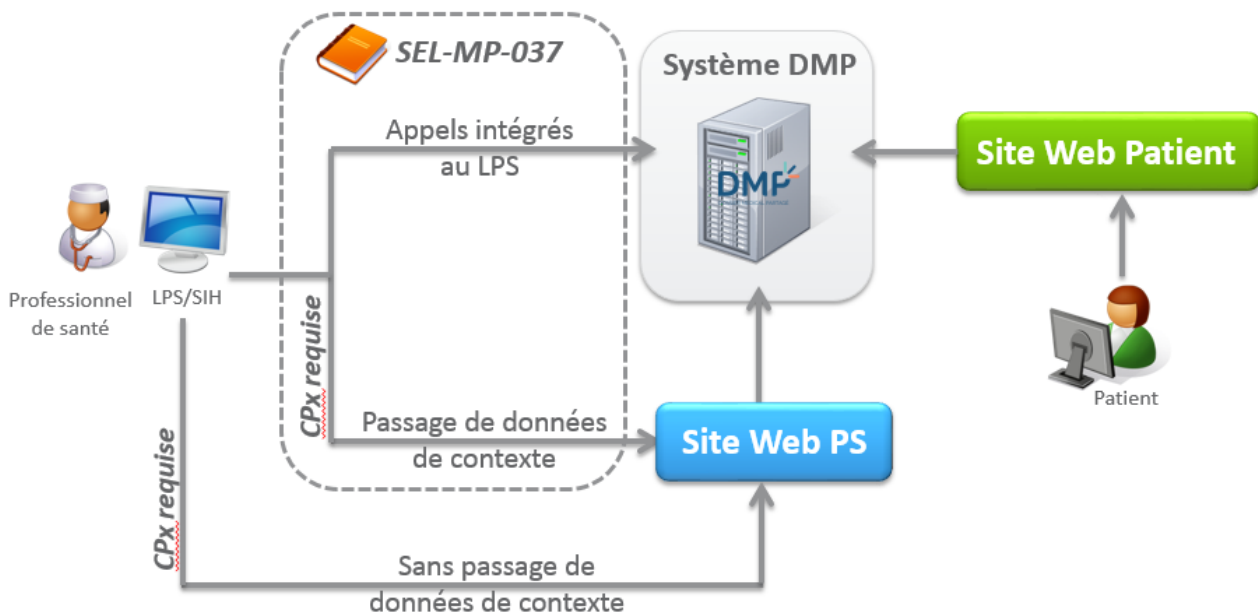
SEL-MP-037

Système DMP

DMP

Appels intégrés au LPS

Site Web Patient

Professionnel de santé

LPS/SIH

CPx requise

Passage de données de contexte

Site Web PS

Patient

CPx requise

Sans passage de données de contexte